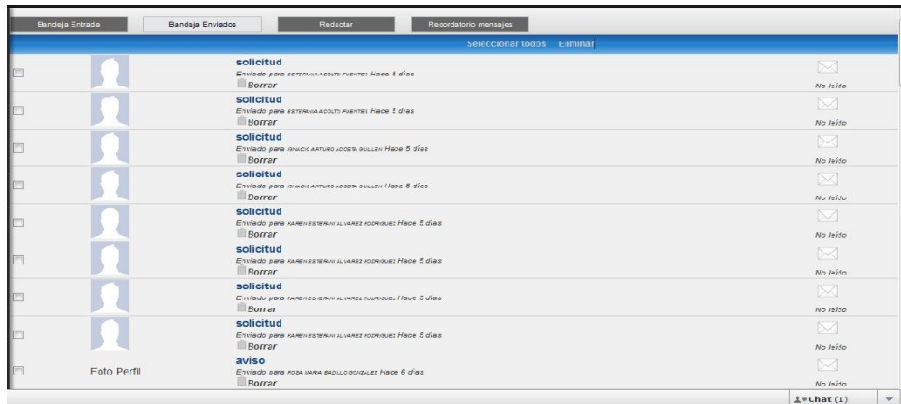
Bandeja Entrada | Bandeja Enviados | Redactar | Recordatorio mensajes

Seleccionar todos Eliminar

solicitud
Enviado para ESTEFANIA ACOSTA FUENTES Hace 5 dias
Borrar
No leido

solicitud
Enviado para ESTEFANIA ACOSTA FUENTES Hace 5 dias
Borrar
No leido

solicitud
Enviado para ISMAEL ARTURO ACOSTA GUILLEN Hace 5 dias
Borrar
No leido

solicitud
Enviado para ISMAEL ARTURO ACOSTA GUILLEN Hace 5 dias
Borrar
No leido

solicitud
Enviado para KAREN ESTEFANI ALVAREZ RODRIGUEZ Hace 5 dias
Borrar
No leido

solicitud
Enviado para KAREN ESTEFANI ALVAREZ RODRIGUEZ Hace 5 dias
Borrar
No leido

solicitud
Enviado para KAREN ESTEFANI ALVAREZ RODRIGUEZ Hace 5 dias
Borrar
No leido

solicitud
Enviado para KAREN ESTEFANI ALVAREZ RODRIGUEZ Hace 5 dias
Borrar
No leido

Foto Perfil
aviso
Enviado para ROSA MARIA BADILLO GONZALEZ Hace 6 dias
Borrar
No leido

Chat (1)